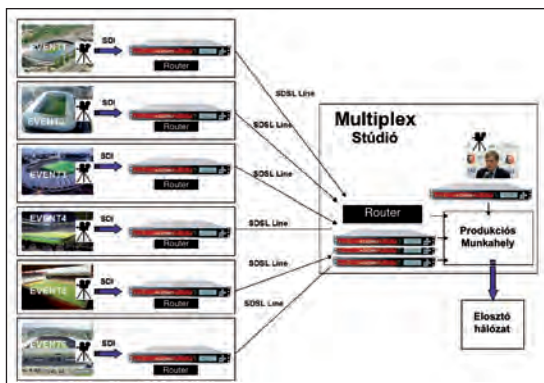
EVENT1
SDI
Router
SDSL Line

EVENT2
SDI
Router
SDSL Line

EVENT3
SDI
Router
SDSL Line

EVENT4
SDI
Router
SDSL Line

EVENT5
SDI
Router
SDSL Line

EVENT6
SDI
Router
SDSL Line

Multiplex
Stúdió

Router

Produkciós
Munkahely

Elosztó
hálózat